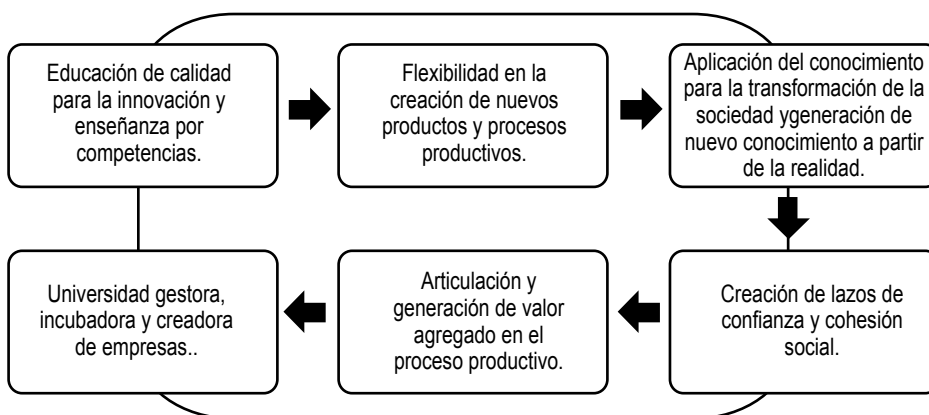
Educación de calidad para la innovación y enseñanza por competencias.

Flexibilidad en la creación de nuevos productos y procesos productivos.

Aplicación del conocimiento para la transformación de la sociedad ygeneración de nuevo conocimiento a partir de la realidad.

Creación de lazos de confianza y cohesión social.

Articulación y generación de valor agregado en el proceso productivo.

Universidad gestora, incubadora y creadora de empresas..